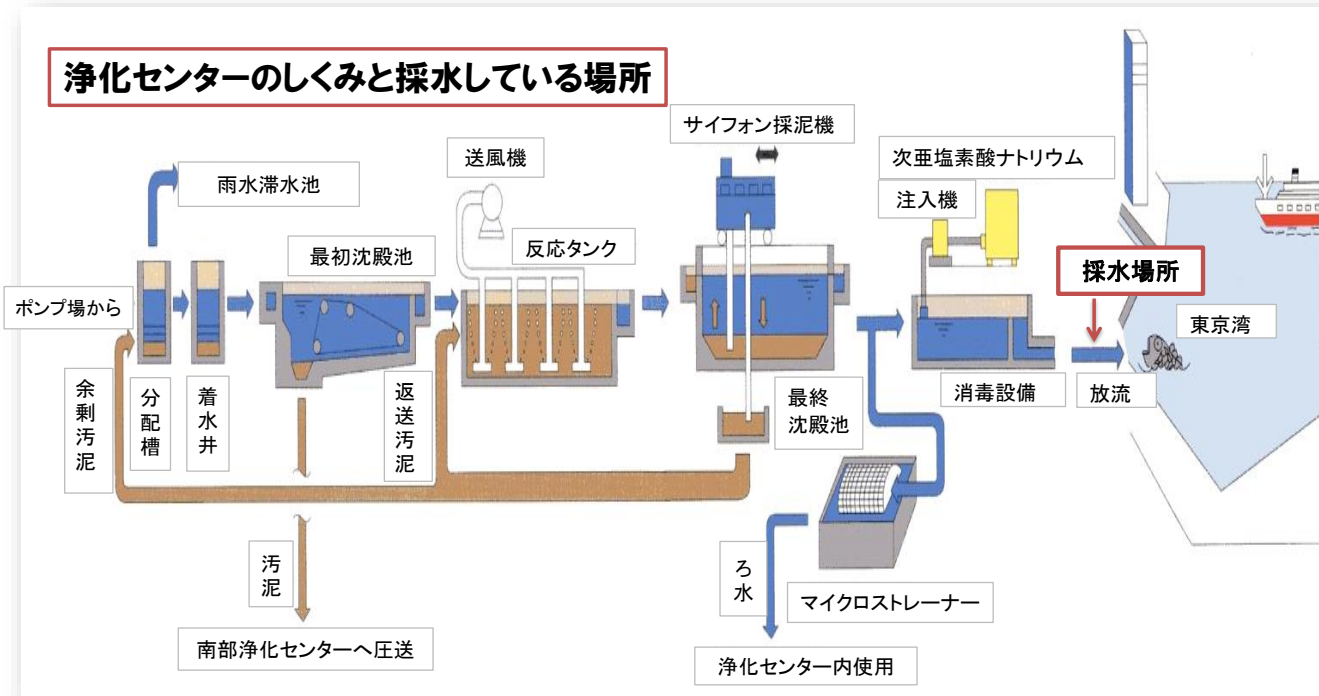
浄化センターのしくみと採水している場所

サイフォン採泥機

送風機

次亜塩素酸ナトリウム

雨水滞水池

注入機

最初沈殿池

反応タンク

採水場所

ポンプ場から

東京湾

余剰汚泥

分配槽

着水井

返送汚泥

最終沈殿池

消毒設備

放流

汚泥

ろ水

マイクロストレーナー

南部浄化センターへ圧送

浄化センター内使用